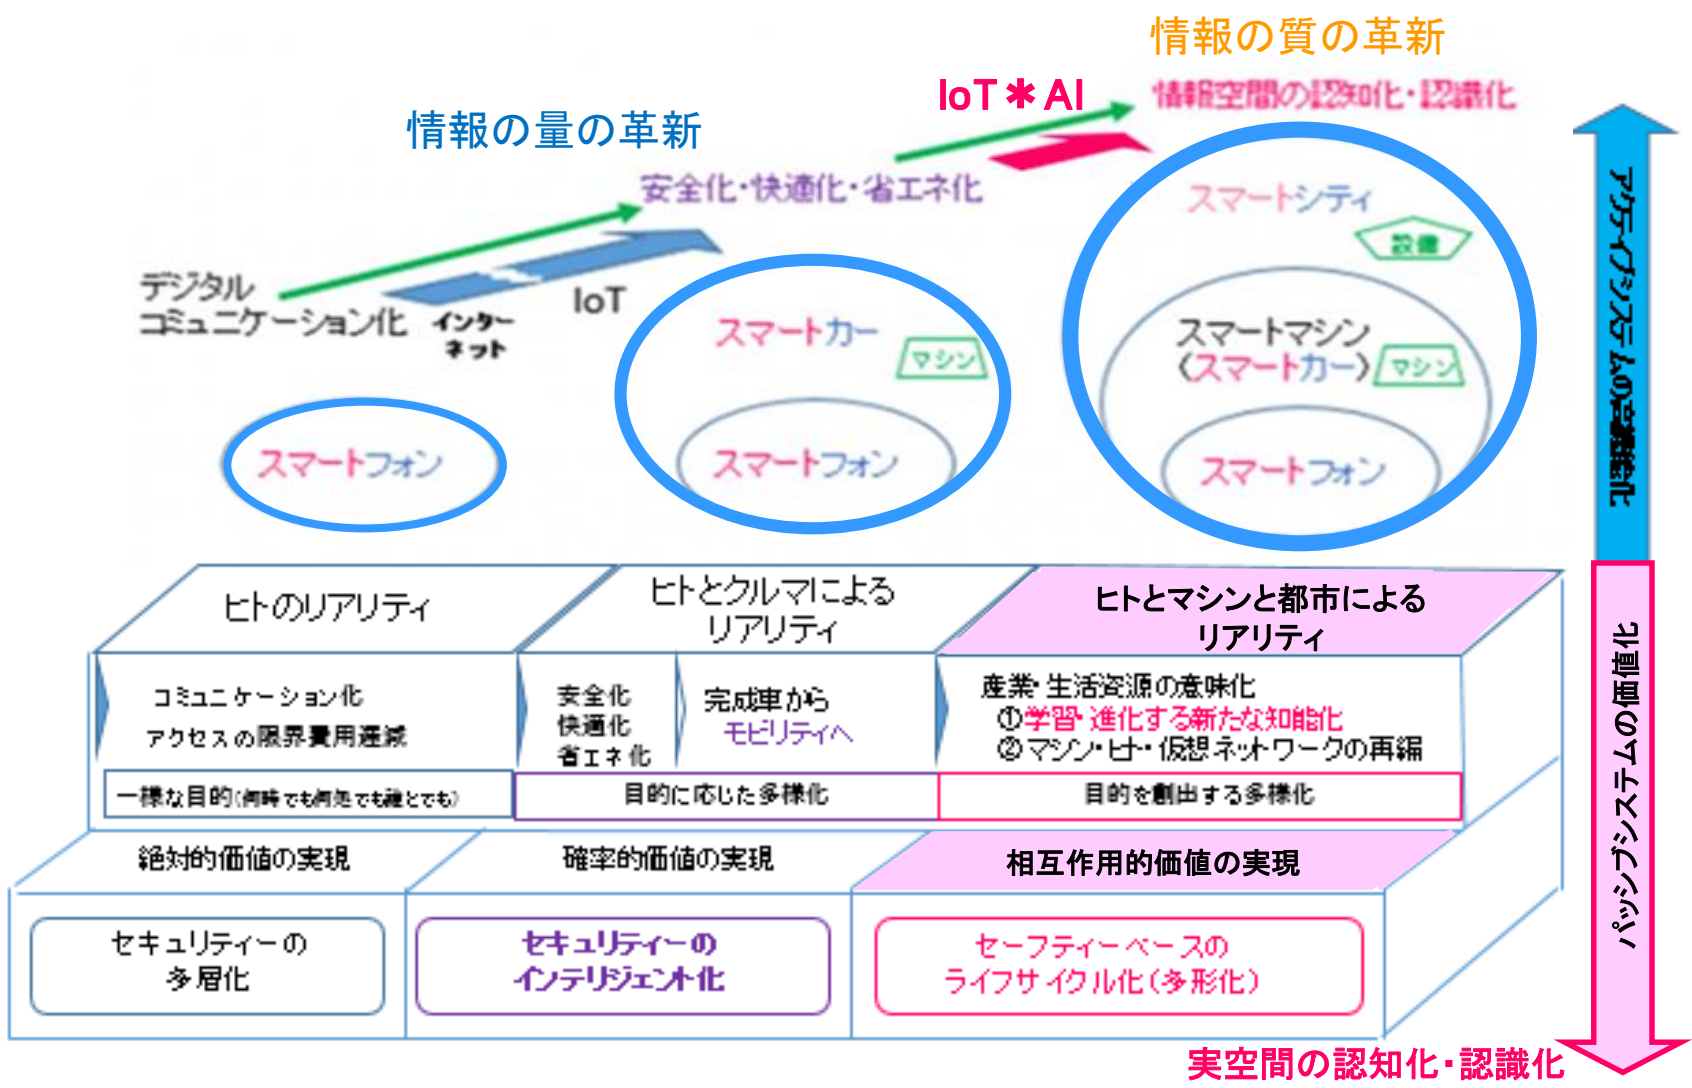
情報の質の革新

IoT＊AI

情報空間の認知化・認識化

情報の量の革新

安全化・快適化・省エネ化

デジタル
コミュニケーション化

インター
ネット

IoT

スマートシティ

設備

スマートカー

マシン

スマートマシン
（スマートカー）

マシン

スマートフォン

スマートフォン

スマートフォン

アクティブシステムの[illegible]

ヒトのリアリティ

ヒトとクルマによる
リアリティ

ヒトとマシンと都市による
リアリティ

コミュニケーション化
アクセスの限界費用逓減

安全化
快適化
省エネ化

完成車から
モビリティへ

産業・生活資源の意味化
①学習・進化する新たな知能化
②マシン・ヒト・仮想ネットワークの再編

一様な目的（何時でも何処でも誰とでも）

目的に応じた多様化

目的を創出する多様化

絶対的価値の実現

確率的価値の実現

相互作用的価値の実現

セキュリティーの
多層化

セキュリティーの
インテリジェント化

セーフティーベースの
ライフサイクル化（多形化）

パッシブシステムの価値化

実空間の認知化・認識化